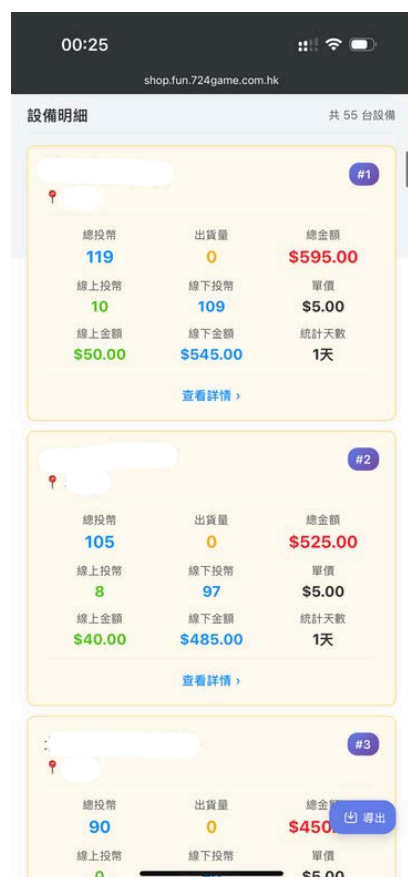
00:25

shop.fun.724game.com.hk

設備明細

共 55 台設備

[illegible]

#1

總投幣
119

出貨量
0

總金額
$595.00

線上投幣
10

線下投幣
109

單價
$5.00

線上金額
$50.00

線下金額
$545.00

統計天數
1天

查看詳情 ›

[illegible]

#2

總投幣
105

出貨量
0

總金額
$525.00

線上投幣
8

線下投幣
97

單價
$5.00

線上金額
$40.00

線下金額
$485.00

統計天數
1天

查看詳情 ›

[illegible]

#3

總投幣
90

出貨量
0

總金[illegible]
$450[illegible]

導出

線上投幣
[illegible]

線下投幣
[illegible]

單價
$5.00